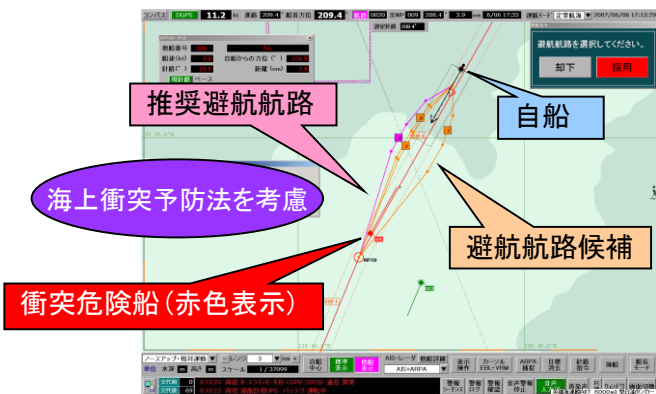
コンパス DGPS 11.2 kn 進路 209.4 船首方位 209.4 航路 0820 交線時 009 208.4 3.9 6/06 17:33 2007/06/06 17:33 定常航海

相船番号
船速(kn)
針路(°)
自船からの方位(°)
距離(nm)
相対計 ベース

避航航路を選択してください。
却下
採用

推奨避航航路

自船

海上衝突予防法を考慮

避航航路候補

衝突危険船(赤色表示)

ノースアップ・相対運動 レンジ 3 nm
水深 スケール 1/37099
AIS+ARPA
警報 ARPA 目標 針路